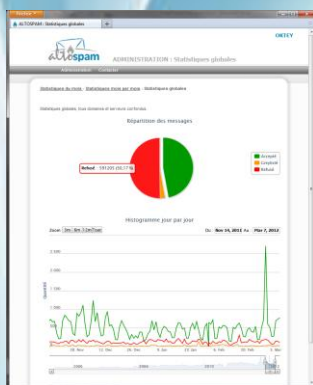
Firefox
ALTOSPAM : Statistiques globales
+
ORTEY
altospam
ADMINISTRATION : Statistiques globales
Administration Contacts

Statistiques du mois · Statistiques mois par mois · Statistiques globales

Statistiques globales, tous domaines et tous mois confondus.

Répartition des messages

Refusé : 591295 (60,77 %)

Accepté
Loupé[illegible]
Refusé

Histogramme jour par jour

Zoom 1m 3m 6m Tout

De: Nov 14, 2011 Au: Mar 7, 2012

2 500
2 000
1 500
1 000
500
0

28. Nov 12. Dec 26. Dec 9. Jan 23. Jan 6. Feb 20. Feb 5. Mar

2009 2010 2011